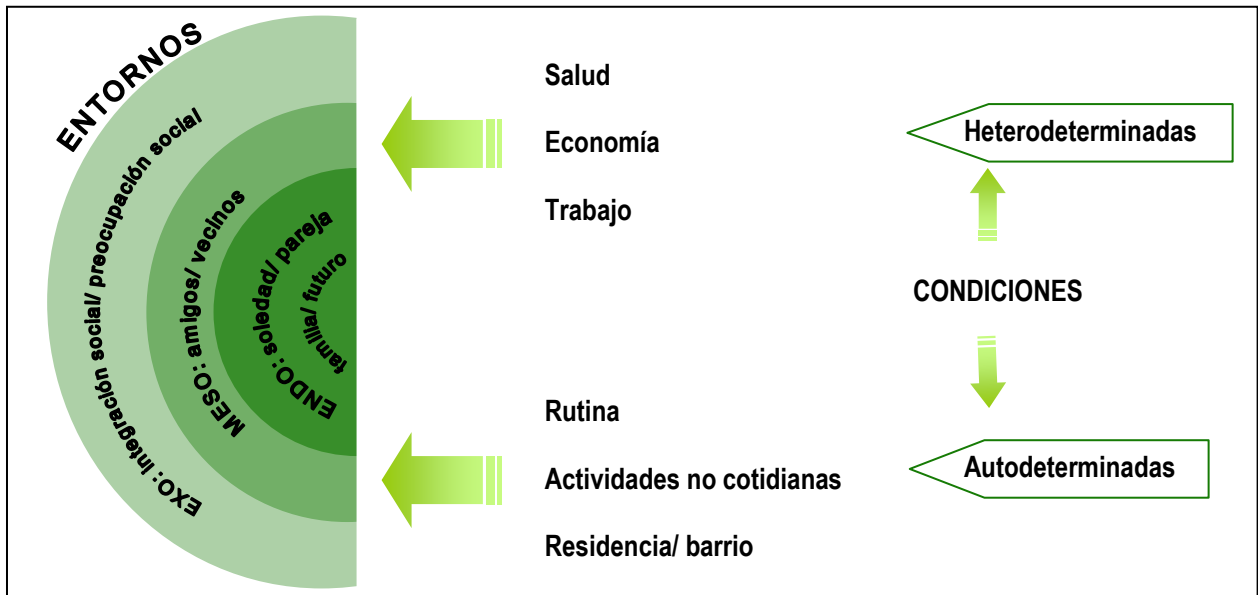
ENTORNOS

EXO: integración social/ preocupación social/

MESO: amigos/ vecinos

ENDO: soledad/ pareja

familia/ futuro

Salud

Economía

Trabajo

Heterodeterminadas

CONDICIONES

Rutina

Actividades no cotidianas

Residencia/ barrio

Autodeterminadas